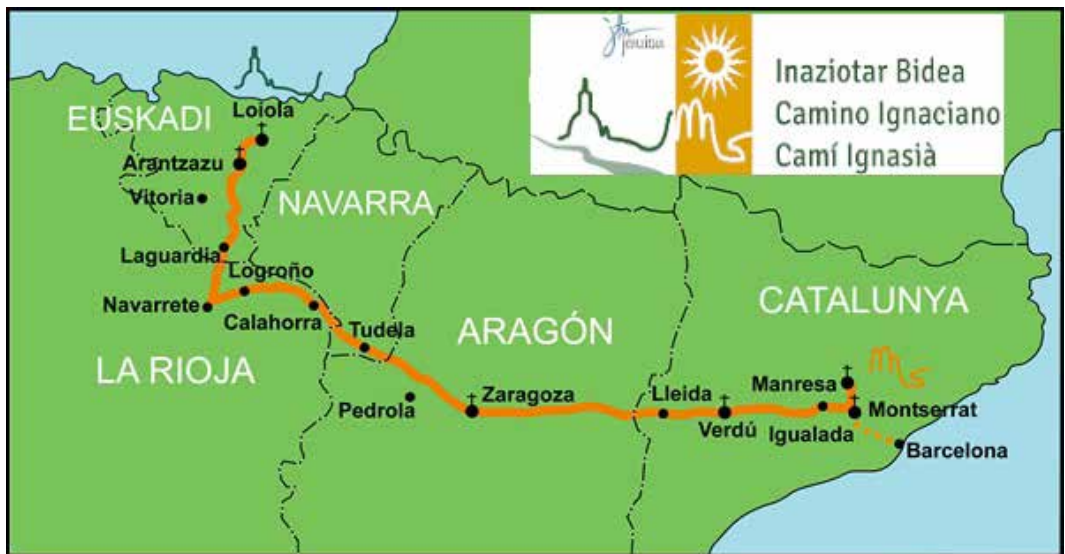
jesuitas

Inaziotar Bidea
Camino Ignaciano
Camí Ignasià

EUSKADI
Loiola
Arantzazu
Vitoria
NAVARRA
Laguardia
Logroño
Navarrete
Calahorra
Tudela
LA RIOJA
ARAGÓN
Pedrola
Zaragoza
CATALUNYA
Lleida
Verdú
Manresa
Igualada
Montserrat
Barcelona